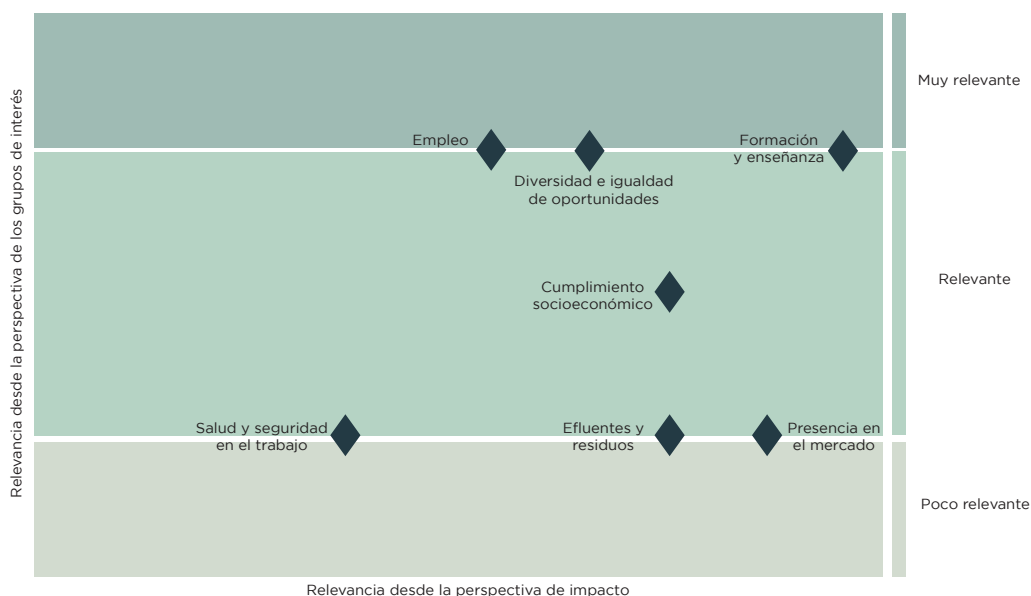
Relevancia desde la perspectiva de los grupos de interés

Muy relevante

Empleo

Formación y enseñanza

Diversidad e igualdad de oportunidades

Relevante

Cumplimiento socioeconómico

Salud y seguridad en el trabajo

Efluentes y residuos

Presencia en el mercado

Poco relevante

Relevancia desde la perspectiva de impacto